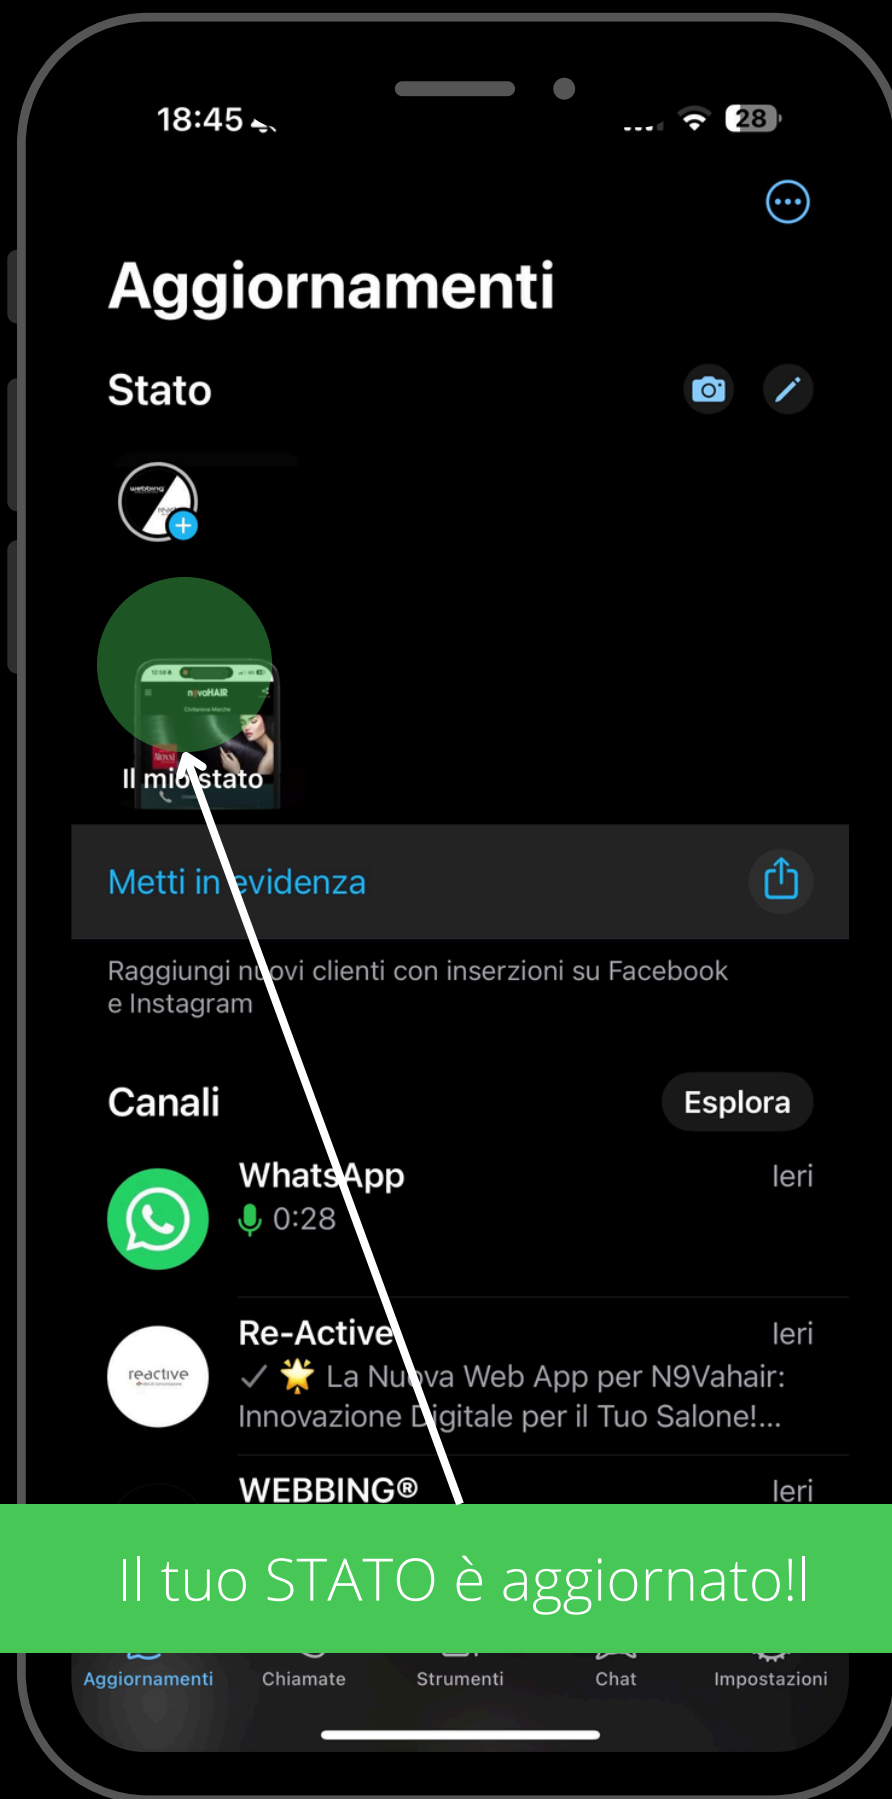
18:45

28

Aggiornamenti

Stato

webbing

n9vaHAIR

Il mio stato

Metti in evidenza

Raggiungi nuovi clienti con inserzioni su Facebook e Instagram

Canali

Esplora

WhatsApp

Ieri

0:28

Re-Active

Ieri

reactive

✓ 🌟 La Nuova Web App per N9Vahair: Innovazione Digitale per il Tuo Salone!...

WEBBING®

Ieri

Il tuo STATO è aggiornato!!

Aggiornamenti

Chiamate

Strumenti

Chat

Impostazioni